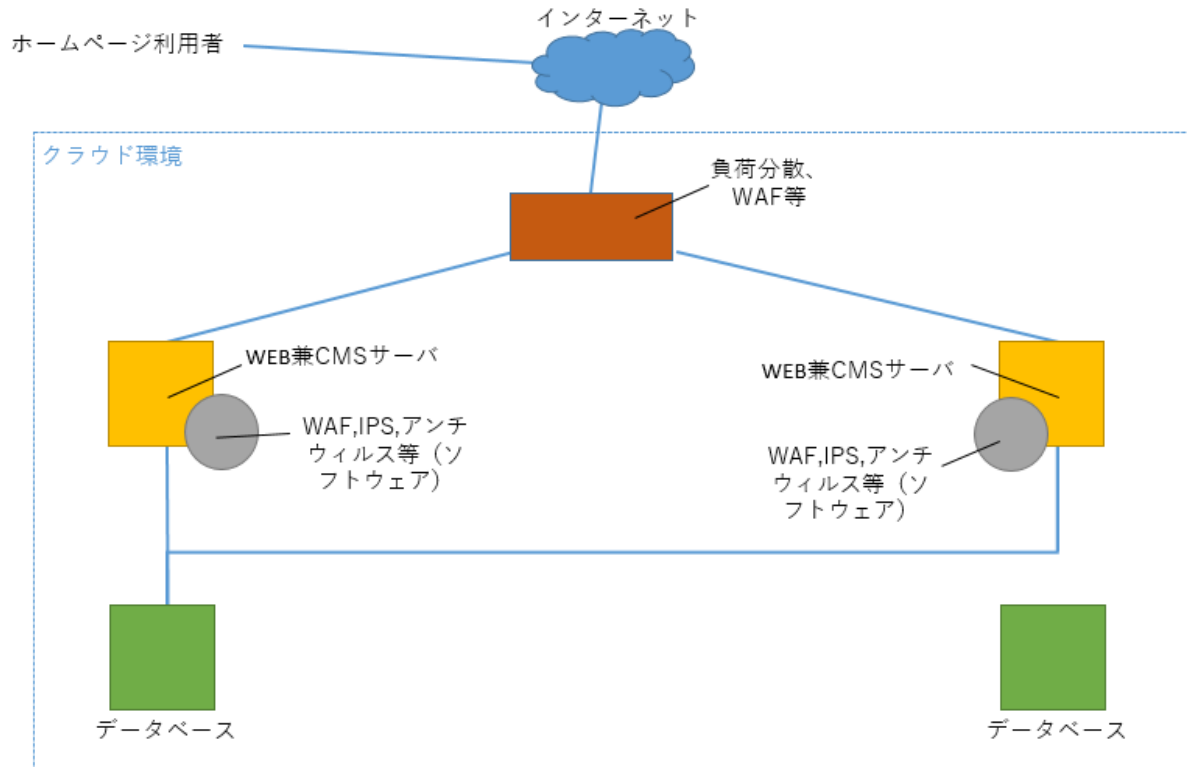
インターネット

ホームページ利用者

クラウド環境

負荷分散、WAF等

WEB兼CMSサーバ

WAF,IPS,アンチウィルス等（ソフトウェア）

WEB兼CMSサーバ

WAF,IPS,アンチウィルス等（ソフトウェア）

データベース

データベース